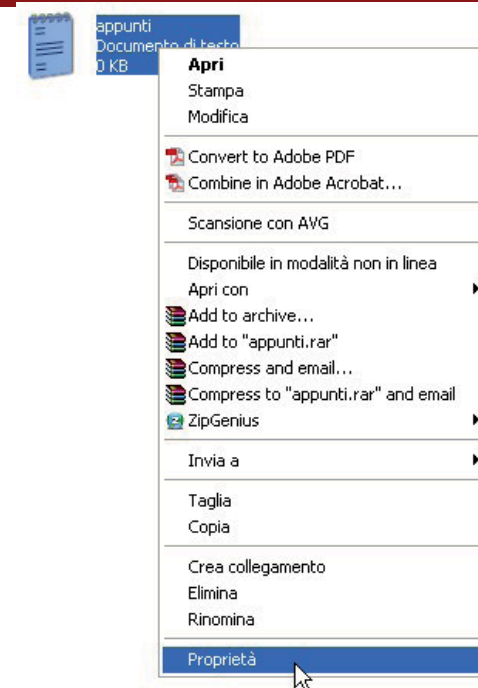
appunti
Documento di testo
0 KB

Apri
Stampa
Modifica

Convert to Adobe PDF
Combine in Adobe Acrobat...

Scansione con AVG

Disponibile in modalità non in linea
Apri con
Add to archive...
Add to "appunti.rar"
Compress and email...
Compress to "appunti.rar" and email
ZipGenius

Invia a

Taglia
Copia

Crea collegamento
Elimina
Rinomina

Proprietà